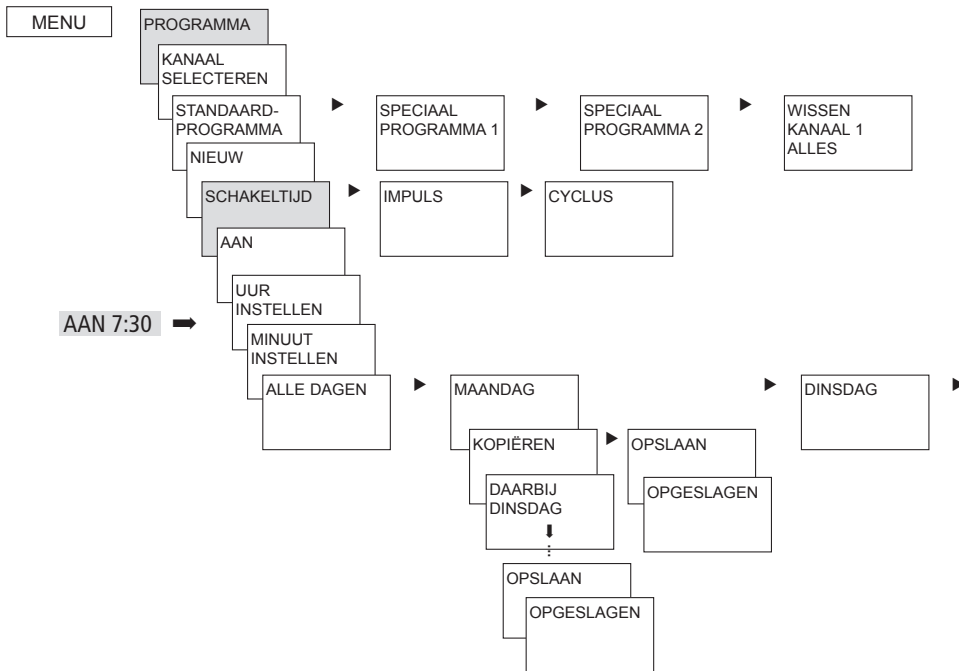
MENU

PROGRAMMA

KANAAL SELECTEREN

STANDAARD-PROGRAMMA

SPECIAAL PROGRAMMA 1

SPECIAAL PROGRAMMA 2

WISSEN KANAAL 1 ALLES

NIEUW

SCHAKELTIJD

IMPULS

CYCLUS

AAN

UUR INSTELLEN

AAN 7:30

MINUUT INSTELLEN

ALLE DAGEN

MAANDAG

DINSDAG

KOPIËREN

OPSLAAN

OPGESLAGEN

DAARBIJ DINSDAG

OPSLAAN

OPGESLAGEN